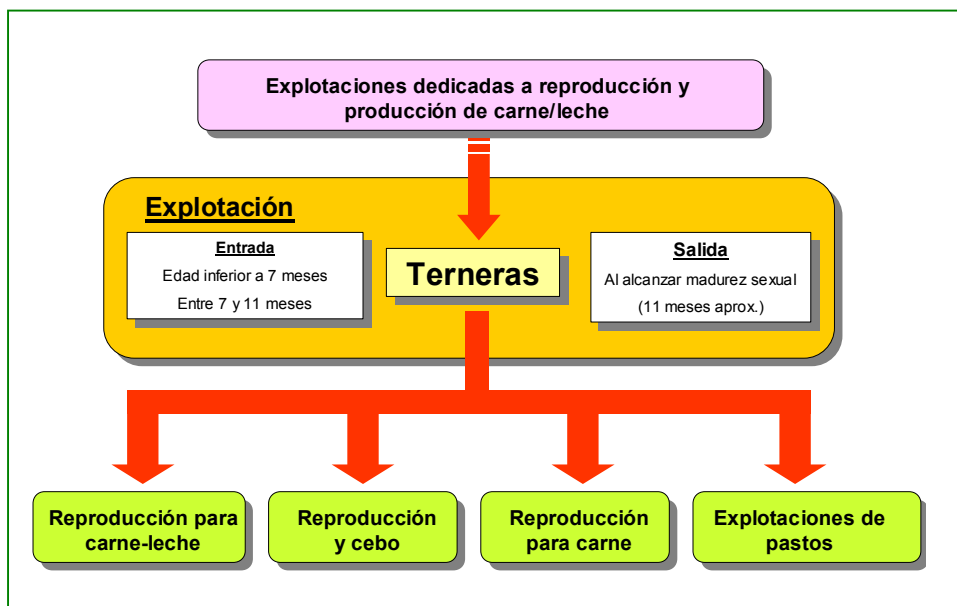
Explotaciones dedicadas a reproducción y producción de carne/leche

Explotación

Entrada
Edad inferior a 7 meses
Entre 7 y 11 meses

Terneras

Salida
Al alcanzar madurez sexual
(11 meses aprox.)

Reproducción para carne-leche

Reproducción y cebo

Reproducción para carne

Explotaciones de pastos